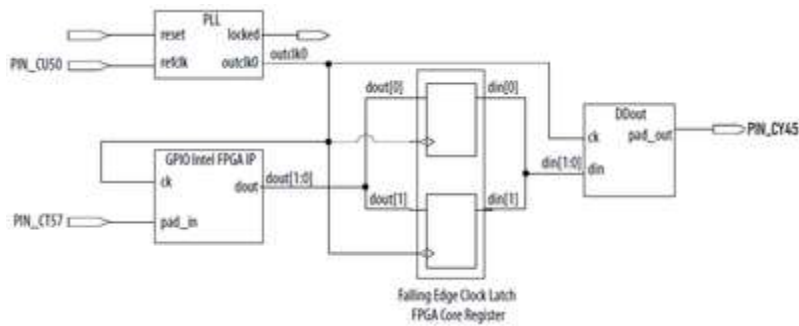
PLL
reset
locked
PIN_CU50
refclk
outclk0
outclk0
dout[0]
din[0]
DDout
ck
pad_out
PIN_CY45
GPIO Intel FPGA IP
din[1:0]
din
ck
dout
dout[1:0]
dout[1]
din[1]
PIN_CT57
pad_in
Falling Edge Clock Latch
FPGA Core Register